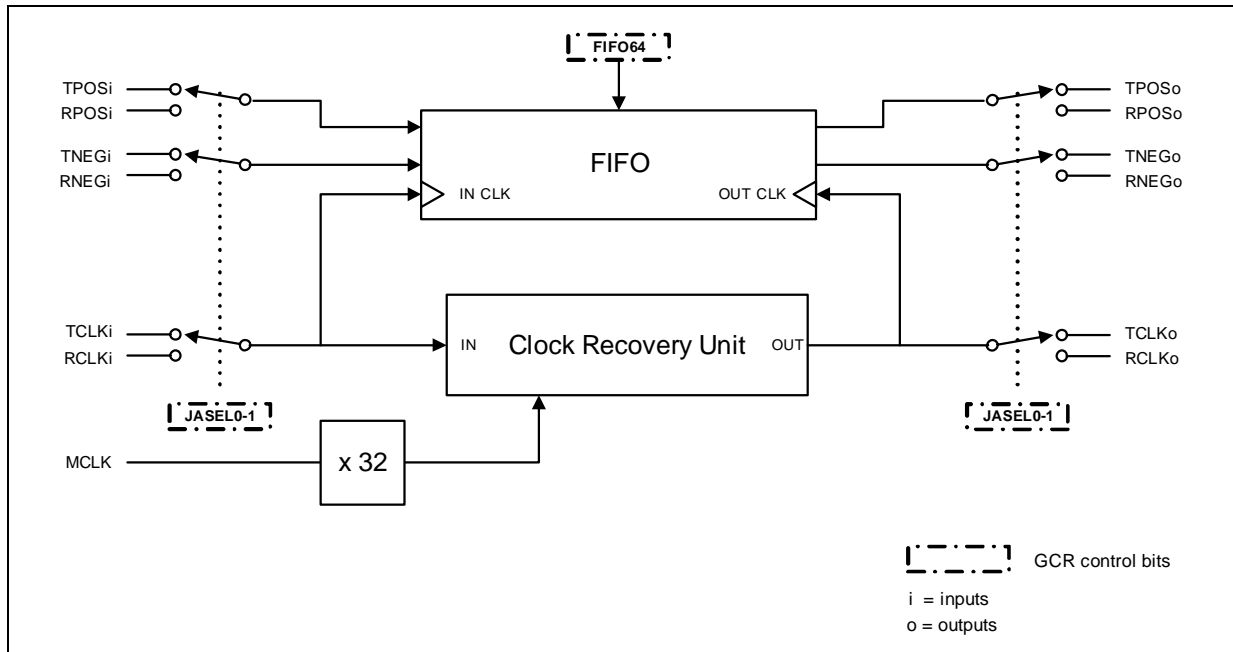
FIFO64

TPOSi
RPOSi
TNEGi
RNEGi

FIFO
IN CLK
OUT CLK

TPOSo
RPOSo
TNEGo
RNEGo

TCLKi
RCLKi

IN
Clock Recovery Unit
OUT

TCLKo
RCLKo

JASEL0-1

JASEL0-1

MCLK

x 32

GCR control bits

i = inputs
o = outputs